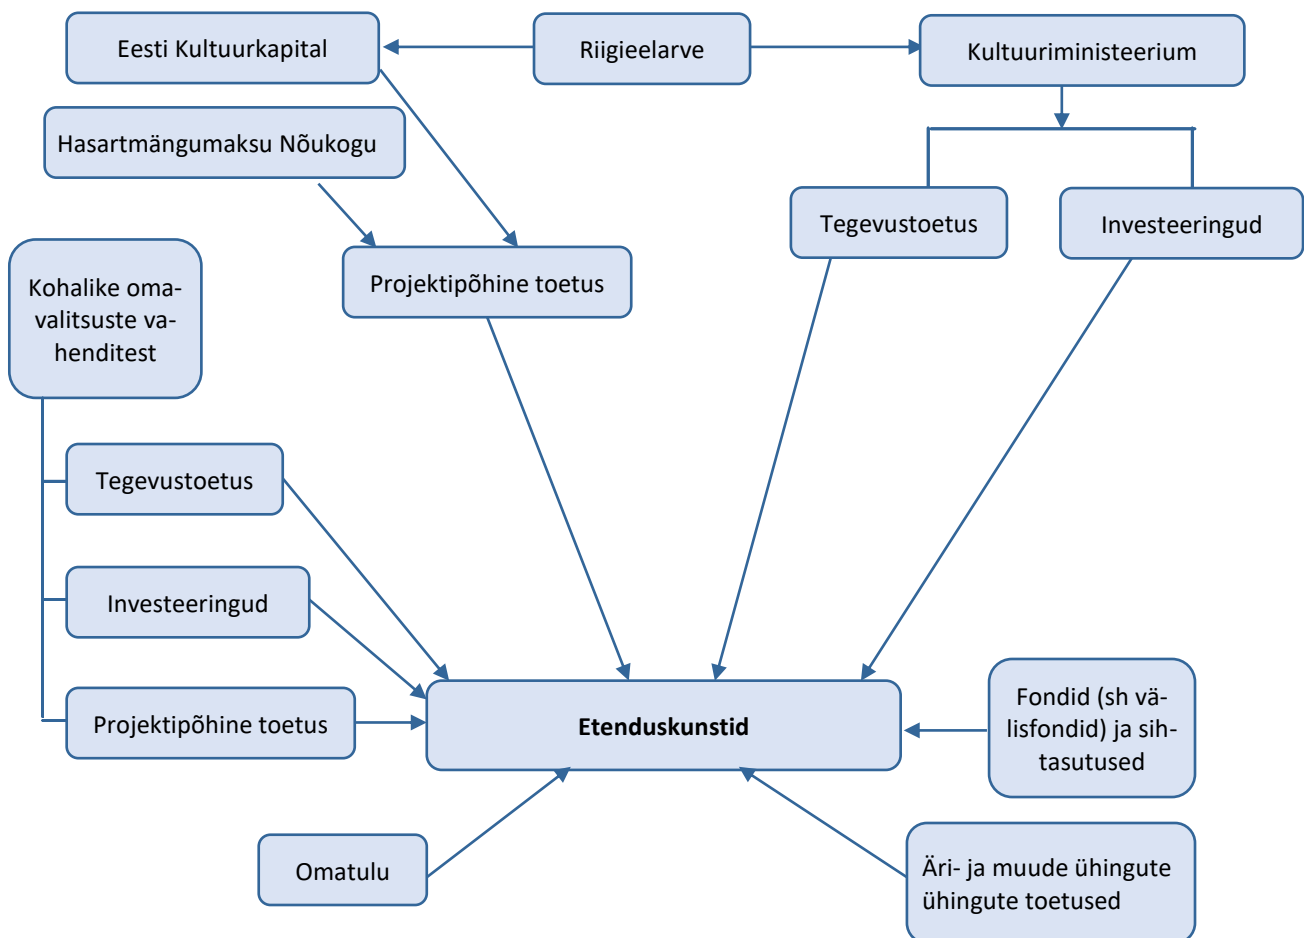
Eesti Kultuurkapital

Riigieelarve

Kultuuriministeerium

Hasartmängumaksu Nõukogu

Tegevustoetus

Investeeringud

Projektipõhine toetus

Kohalike omavalitsuste vahenditest

Tegevustoetus

Investeeringud

Projektipõhine toetus

**Etenduskunstid**

Fondid (sh välisfondid) ja sihtasutused

Omatulu

Äri- ja muude ühingute ühingute toetused